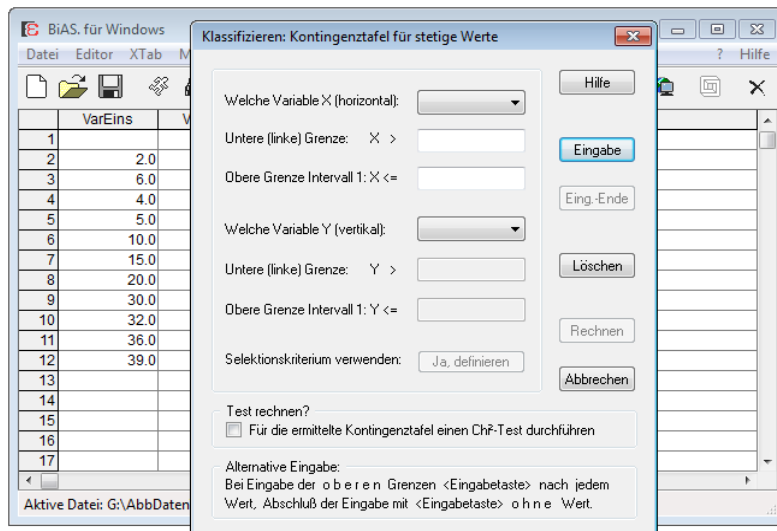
BiAS. für Windows
Datei Editor XTab M
? Hilfe

| | VarEins | V |
|---|---|---|
| 1 | | |
| 2 | 2.0 | |
| 3 | 6.0 | |
| 4 | 4.0 | |
| 5 | 5.0 | |
| 6 | 10.0 | |
| 7 | 15.0 | |
| 8 | 20.0 | |
| 9 | 30.0 | |
| 10 | 32.0 | |
| 11 | 36.0 | |
| 12 | 39.0 | |
| 13 | | |
| 14 | | |
| 15 | | |
| 16 | | |
| 17 | | |

Aktive Datei: G:\AbbDaten

Klassifizieren: Kontingenztafel für stetige Werte

Welche Variable X (horizontal):
Untere (linke) Grenze: X >
Obere Grenze Intervall 1: X <=
Welche Variable Y (vertikal):
Untere (linke) Grenze: Y >
Obere Grenze Intervall 1: Y <=
Selektionskriterium verwenden: Ja, definieren

Hilfe
Eingabe
Eing.-Ende
Löschen
Rechnen
Abbrechen

Test rechnen?
Für die ermittelte Kontingenztafel einen Chi²-Test durchführen

Alternative Eingabe:
Bei Eingabe der o b e r e n Grenzen <Eingabetaste> nach jedem Wert, Abschluß der Eingabe mit <Eingabetaste> o h n e Wert.